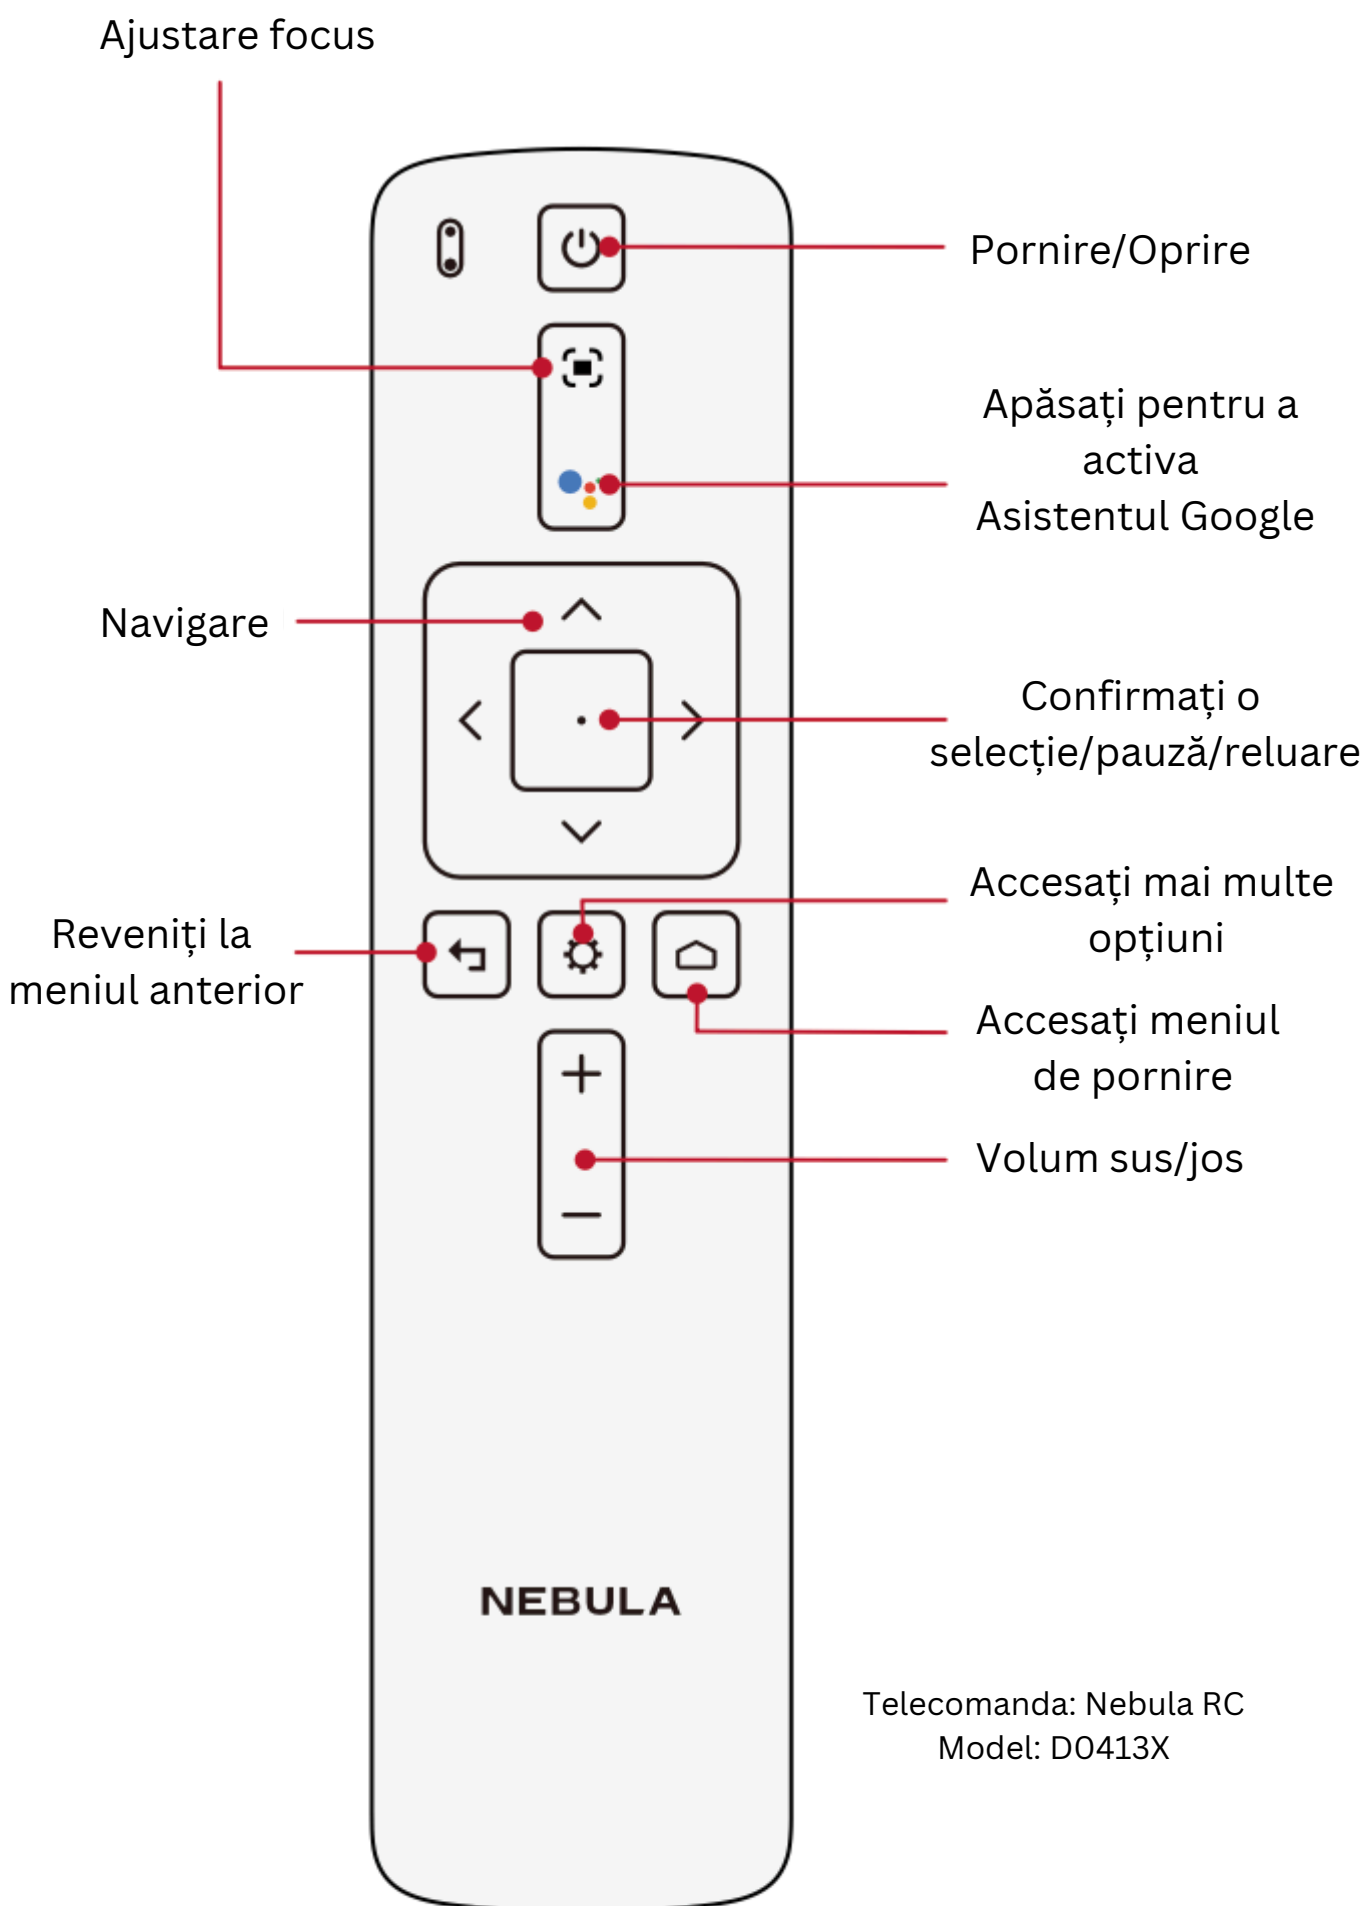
Ajustare focus

Pornire/Oprire

Apăsați pentru a activa Asistentul Google

Navigare

Confirmați o selecție/pauză/reluare

Accesați mai multe opțiuni

Reveniți la meniul anterior

Accesați meniul de pornire

+

Volum sus/jos

NEBULA

Telecomanda: Nebula RC
Model: D0413X